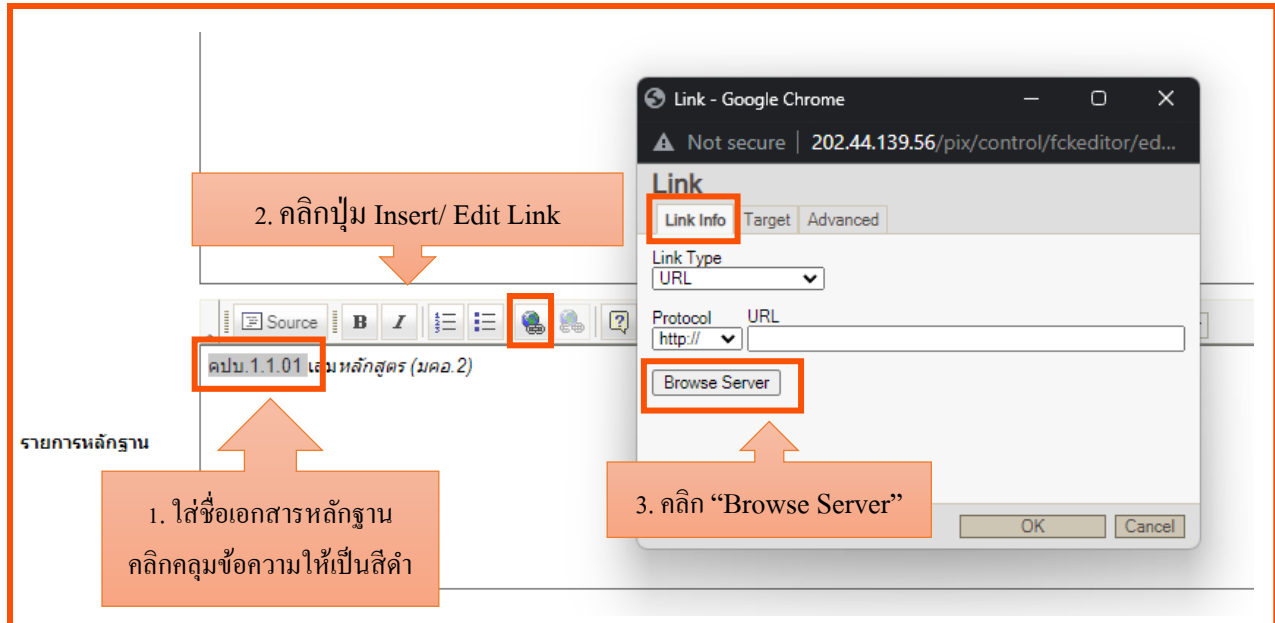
Link - Google Chrome

Not secure | 202.44.139.56/pix/control/fckeditor/ed...

Link

Link Info | Target | Advanced

Link Type
URL

Protocol URL
http://

Browse Server

OK Cancel

2. คลิกปุ่ม Insert/ Edit Link

Source B I

คปบ.1.1.01 เล่มหลักสูตร (มคอ.2)

รายการหลักฐาน

1. ใส่ชื่อเอกสารหลักฐาน คลิกคลุมข้อความให้เป็นสีดำ

3. คลิก “Browse Server”